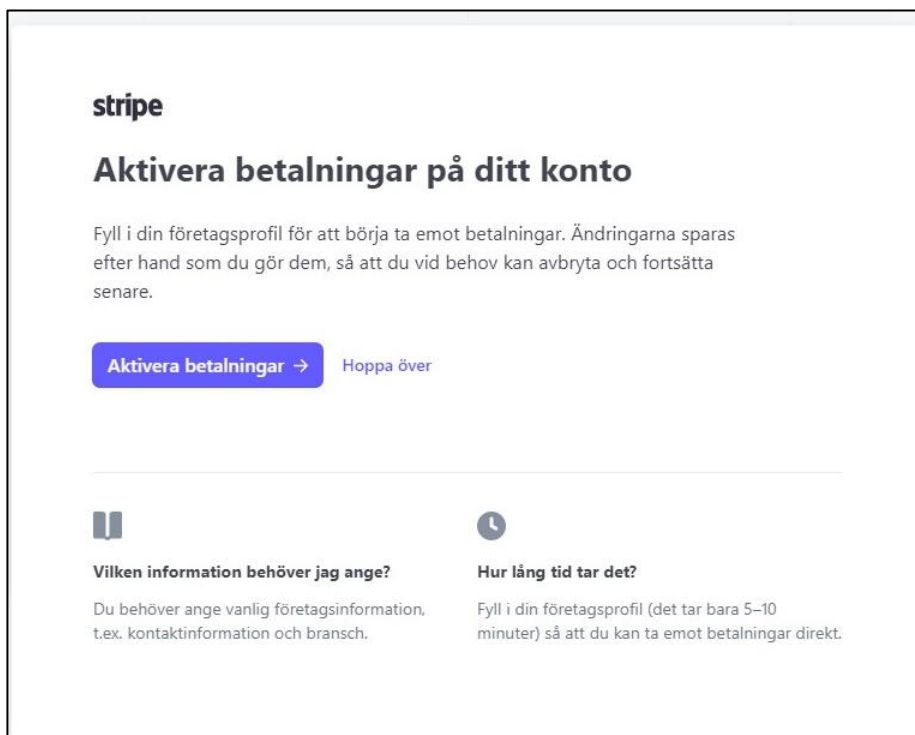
stripe

Aktivera betalningar på ditt konto

Fyll i din företagsprofil för att börja ta emot betalningar. Ändringarna sparas efter hand som du gör dem, så att du vid behov kan avbryta och fortsätta senare.

Aktivera betalningar →

Hoppa över

Vilken information behöver jag ange?

Du behöver ange vanlig företagsinformation, t.ex. kontaktinformation och bransch.

Hur lång tid tar det?

Fyll i din företagsprofil (det tar bara 5–10 minuter) så att du kan ta emot betalningar direkt.